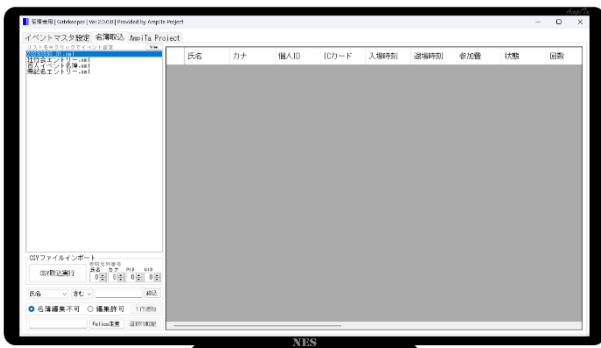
AmgiTa

受付業務 | Gatekeeper | Ver.2.3.0.0 | Provided by AmgiTa Project

イベントマスタ設定　名簿取込　AmgiTa Project

リストをダブルクリックでイベント選択

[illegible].xml
旧行会エントリー.xml
個人イベント名簿.xml
無記名エントリー.xml

| | 氏名 | カナ | 個人ID | ICカード | 入場時刻 | 退場時刻 | 参加費 | 状態 | 回数 |
|---|---|---|---|---|---|---|---|---|---|

CSVファイルインポート
CSV取込実行
氏名　カナ　PID　UID
0　0　0　0

氏名　含む　　検索

名簿編集不可　編集許可　1行追加

Felica開始　選択行確認

NES